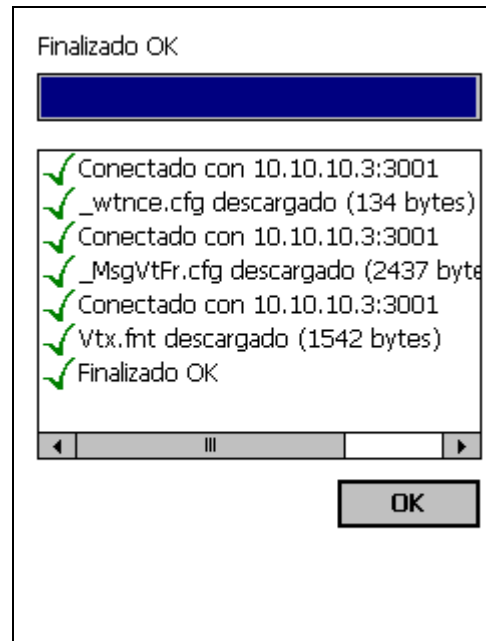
Finalizado OK

Conectado con 10.10.10.3:3001
_wtnce.cfg descargado (134 bytes)
Conectado con 10.10.10.3:3001
_MsgVtFr.cfg descargado (2437 byte
Conectado con 10.10.10.3:3001
Vtx.fnt descargado (1542 bytes)
Finalizado OK

OK